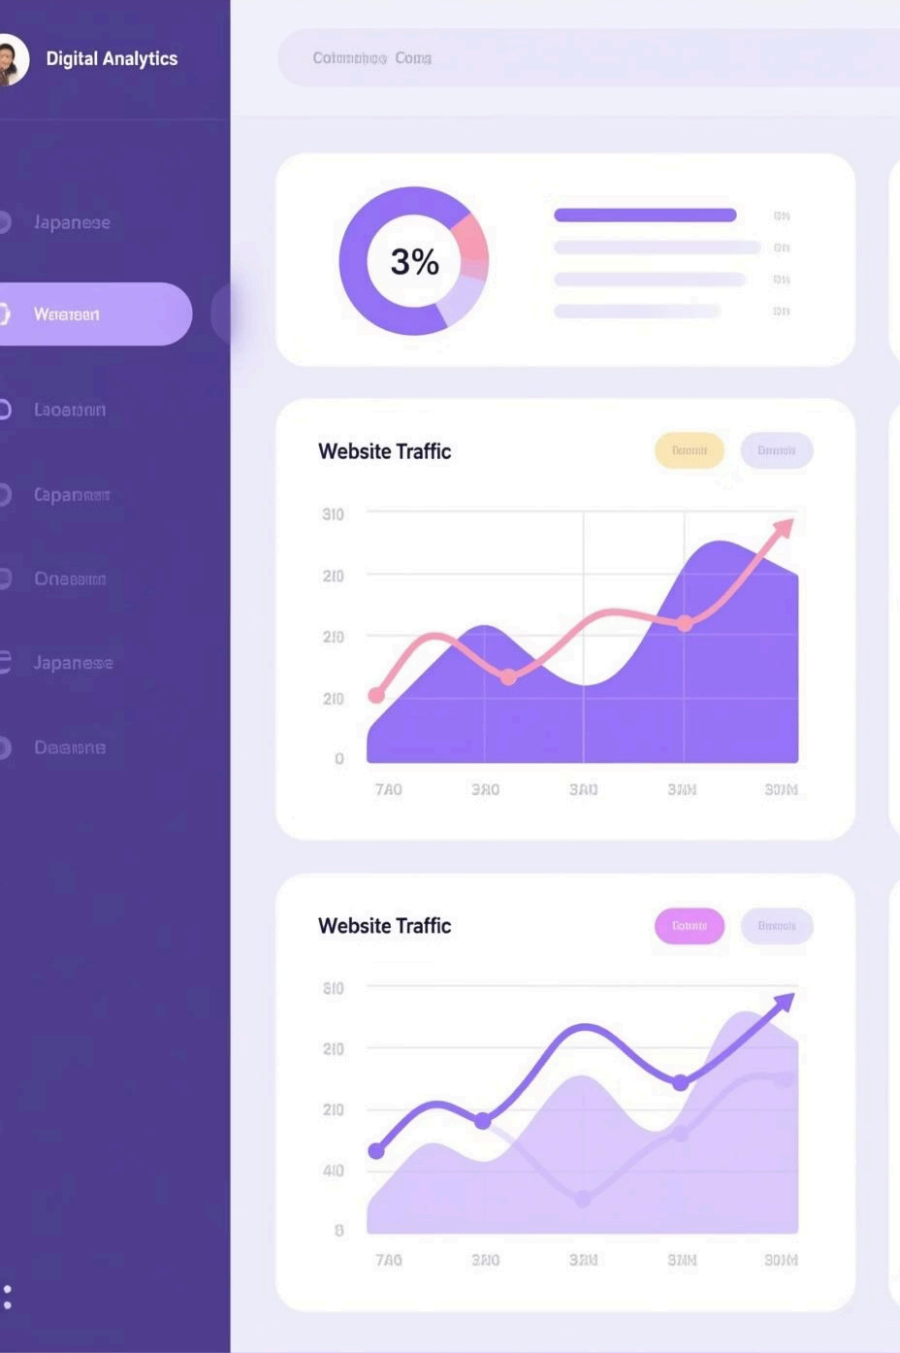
Digital Analytics

Colmmbios Cons

Japanese

Wrereen

Laoeionn

Caparaen

Oneeenn

Japanese

Deaeons

3%

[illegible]
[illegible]
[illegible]
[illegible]

Website Traffic

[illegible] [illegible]

310
210
210
210
0

7A0 3R0 3A0 3IM 30IM

Website Traffic

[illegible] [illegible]

810
210
210
410
0

7A0 3R0 3RM 3NM 30IM